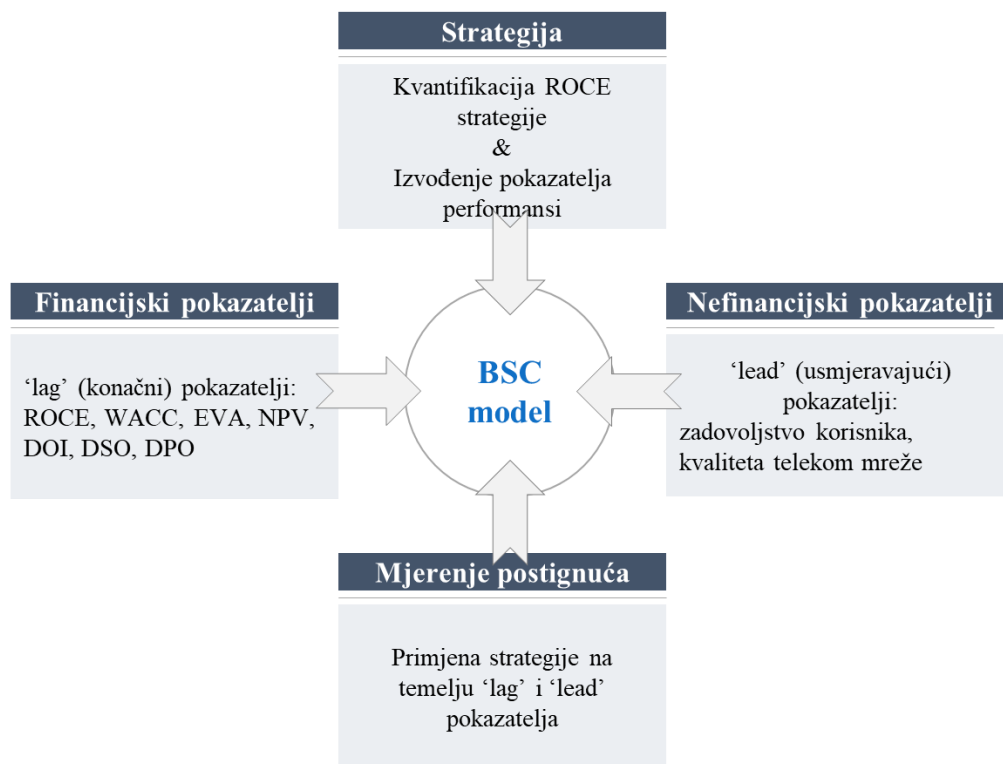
Strategija

Kvantifikacija ROCE strategije
&
Izvođenje pokazatelja performansi

Financijski pokazatelji

'lag' (konačni) pokazatelji: ROCE, WACC, EVA, NPV, DOI, DSO, DPO

BSC model

Nefinancijski pokazatelji

'lead' (usmjeravajući) pokazatelji: zadovoljstvo korisnika, kvaliteta telekom mreže

Mjerenje postignuća

Primjena strategije na temelju 'lag' i 'lead' pokazatelja